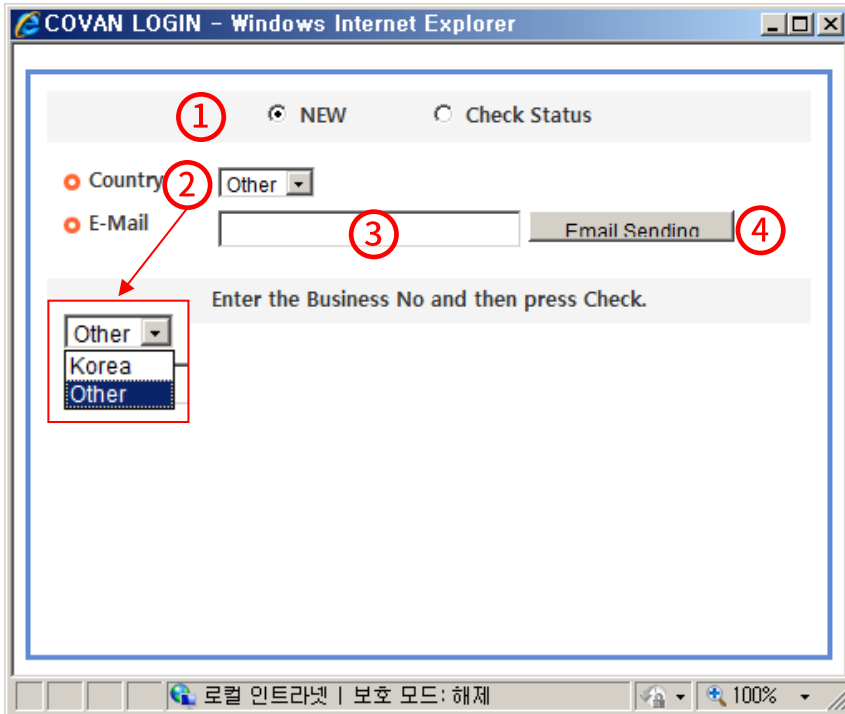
COVAN LOGIN - Windows Internet Explorer

① NEW Check Status

Country ② Other

E-Mail ③ Email Sending ④

Enter the Business No and then press Check.

Other

Korea

Other

로컬 인트라넷 | 보호 모드: 해제

100%